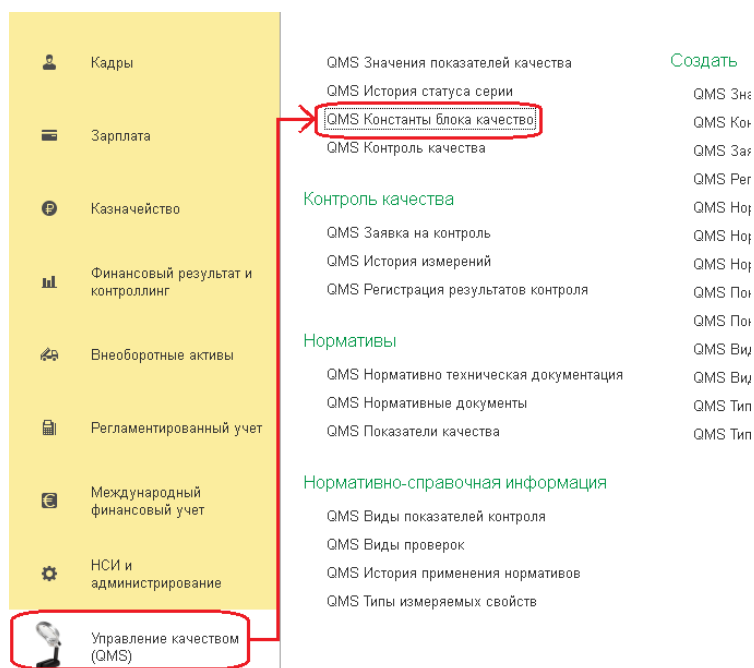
Кадры

Зарплата

Казначейство

Финансовый результат и контроллинг

Внеоборотные активы

Регламентированный учет

Международный финансовый учет

НСИ и администрирование

Управление качеством (QMS)

QMS Значения показателей качества
QMS История статуса серии
QMS Константы блока качество
QMS Контроль качества

Контроль качества
QMS Заявка на контроль
QMS История измерений
QMS Регистрация результатов контроля

Нормативы
QMS Нормативно техническая документация
QMS Нормативные документы
QMS Показатели качества

Нормативно-справочная информация
QMS Виды показателей контроля
QMS Виды проверок
QMS История применения нормативов
QMS Типы измеряемых свойств

Создать
QMS Зна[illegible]
QMS Кон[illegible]
QMS Зая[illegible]
QMS Рег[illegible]
QMS Нор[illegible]
QMS Нор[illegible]
QMS Нор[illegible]
QMS Пок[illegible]
QMS Пок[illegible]
QMS Вид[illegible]
QMS Вид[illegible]
QMS Тип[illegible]
QMS Тип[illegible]